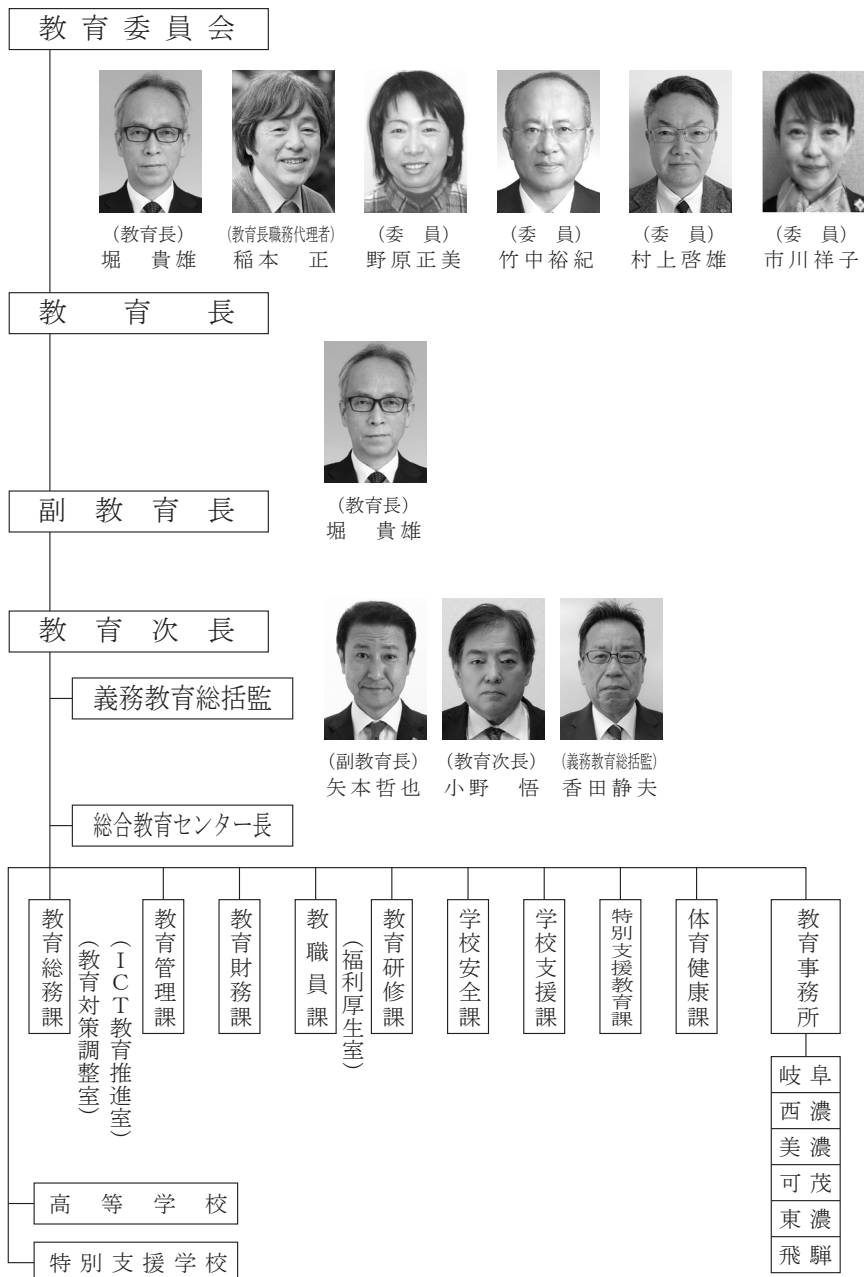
教育委員会

(教育長)
堀　貴雄

(教育長職務代理者)
稲本　正

(委　員)
野原正美

(委　員)
竹中裕紀

(委　員)
村上啓雄

(委　員)
市川祥子

教　育　長

(教育長)
堀　貴雄

副教育長

教育次長

義務教育総括監

(副教育長)
矢本哲也

(教育次長)
小野　悟

(義務教育総括監)
香田静夫

総合教育センター長

教育総務課

(教育対策調整室)

(ICT教育推進室)

教育管理課

教育財務課

教職員課

(福利厚生室)

教育研修課

学校安全課

学校支援課

特別支援教育課

体育健康課

教育事務所

岐阜

西濃

美濃

可茂

東濃

飛騨

高等学校

特別支援学校